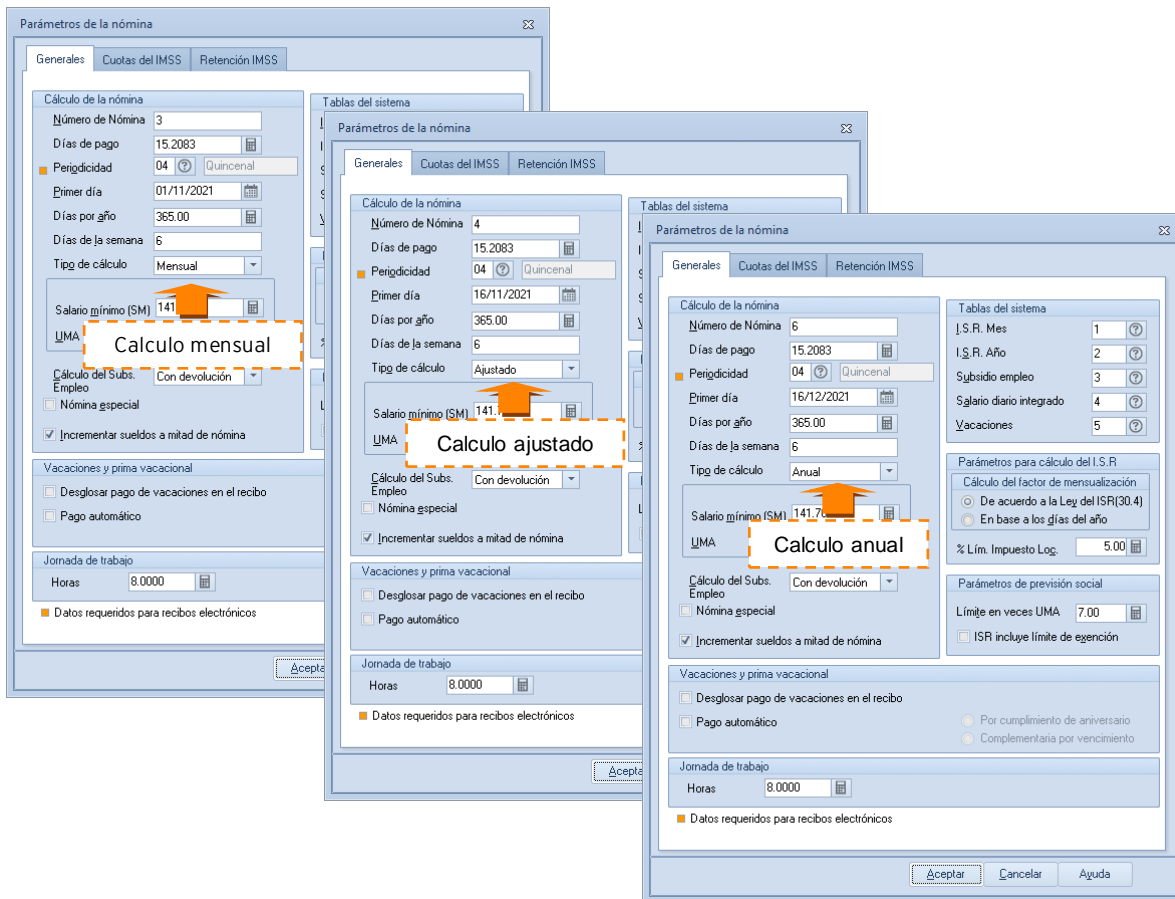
Parámetros de la nómina

Generales | Cuotas del IMSS | Retención IMSS

Cálculo de la nómina
Número de Nómina 3
Días de pago 15.2083
Periodicidad 04 Quincenal
Primer día 01/11/2021
Días por año 365.00
Días de la semana 6
Tipo de cálculo Mensual
Salario mínimo (SM) 141
UMA
Calculo mensual
Cálculo del Subs. Empleo Con devolución
Nómina especial
Incrementar sueldos a mitad de nómina

Tablas del sistema

Vacaciones y prima vacacional
Desglosar pago de vacaciones en el recibo
Pago automático

Jornada de trabajo
Horas 8.0000

Datos requeridos para recibos electrónicos

Aceptar

Parámetros de la nómina

Generales | Cuotas del IMSS | Retención IMSS

Cálculo de la nómina
Número de Nómina 4
Días de pago 15.2083
Periodicidad 04 Quincenal
Primer día 16/11/2021
Días por año 365.00
Días de la semana 6
Tipo de cálculo Ajustado
Salario mínimo (SM) 141.
UMA
Calculo ajustado
Cálculo del Subs. Empleo Con devolución
Nómina especial
Incrementar sueldos a mitad de nómina

Tablas del sistema

Vacaciones y prima vacacional
Desglosar pago de vacaciones en el recibo
Pago automático

Jornada de trabajo
Horas 8.0000

Datos requeridos para recibos electrónicos

Aceptar

Parámetros de la nómina

Generales | Cuotas del IMSS | Retención IMSS

Cálculo de la nómina
Número de Nómina 6
Días de pago 15.2083
Periodicidad 04 Quincenal
Primer día 16/12/2021
Días por año 365.00
Días de la semana 6
Tipo de cálculo Anual
Salario mínimo (SM) 141.7
UMA
Calculo anual
Cálculo del Subs. Empleo Con devolución
Nómina especial
Incrementar sueldos a mitad de nómina

Tablas del sistema
I.S.R. Mes 1
I.S.R. Año 2
Subsidio empleo 3
Salario diario integrado 4
Vacaciones 5

Parámetros para cálculo del I.S.R
Cálculo del factor de mensualización
De acuerdo a la Ley del ISR(30.4)
En base a los días del año
% Lím. Impuesto Loc. 5.00

Parámetros de previsión social
Límite en veces UMA 7.00
ISR incluye límite de exención

Vacaciones y prima vacacional
Desglosar pago de vacaciones en el recibo
Pago automático
Por cumplimiento de aniversario
Complementaria por vencimiento

Jornada de trabajo
Horas 8.0000

Datos requeridos para recibos electrónicos

Aceptar | Cancelar | Ayuda